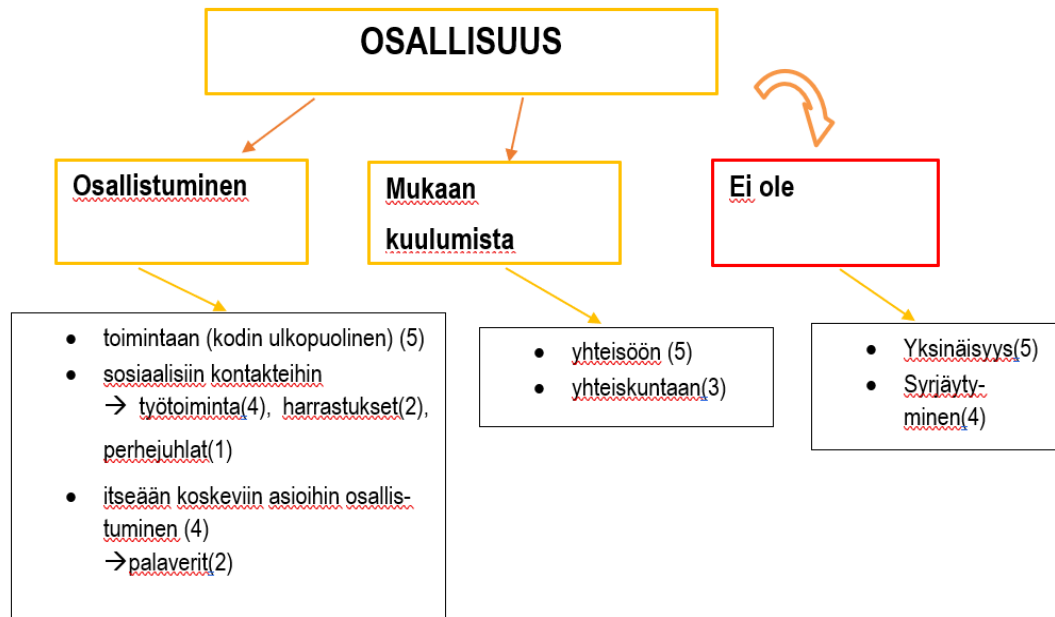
OSALLISUUS

Osallistuminen

Mukaan kuulumista

Ei ole

- toimintaan (kodin ulkopuolinen) (5)
- sosiaalisiin kontakteihin → työtoiminta(4), harrastukset(2), perhejuhlat(1)
- itseään koskeviin asioihin osallistuminen (4) →palaverit(2)

- yhteisöön (5)
- yhteiskuntaan(3)

- Yksinäisyys(5)
- Syrjäytyminen(4)